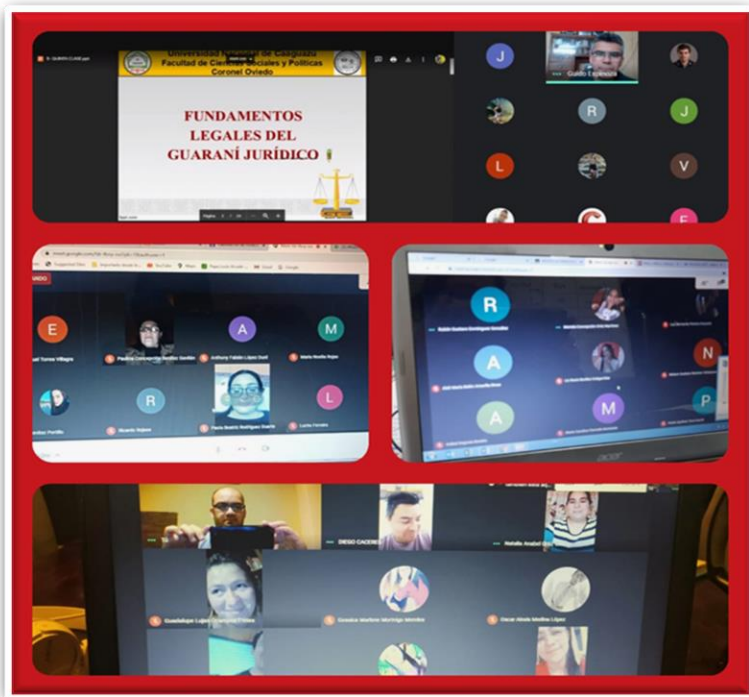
Universidad Nacional de Canindeyú
Facultad de Ciencias Sociales y Políticas
Coronel Oviedo

FUNDAMENTOS LEGALES DEL GUARANÍ JURÍDICO

Guido Espínola

J R J L V E

E A M R L

Paulina Concepción Benítez Santán

Anthony Fabián López Doná

María Noelia Rojas

Ricardo Vagoas

Flavia Beatriz Rodríguez Duarte

Lucía Ferreira

R A A M N P

Rubén Gustavo Domínguez González

acer

DIEGO CACERES

Natalia Anabel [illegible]

Guadalupe Luján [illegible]

Gonzalo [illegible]

Oscar Alexis Medina López